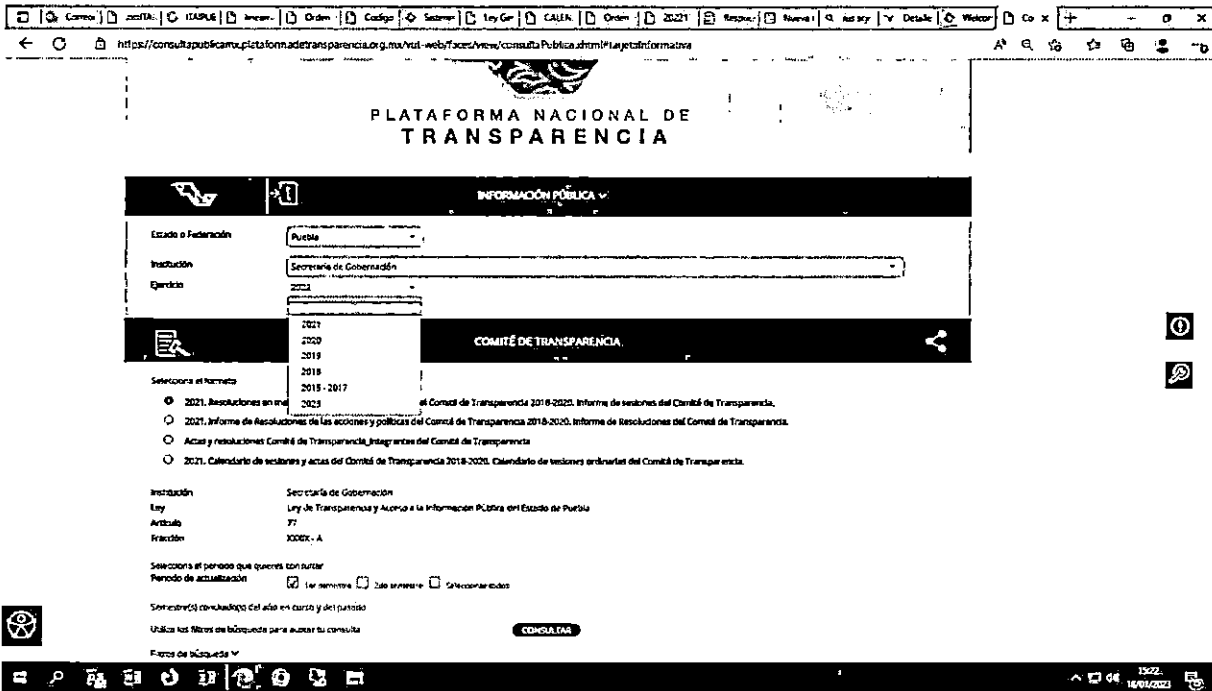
Correo | zecfIA | ITAPUE | Inicar | Orden | Codigo | Sistema | Ley Ge | CALEN | Orden | 2022 | Respu | Nueva | Q as scy | Detalle | Welcor | Co ×

https://consultapublicamx.plataformadetransparencia.org.mx/vut-web/faces/view/consultaPublica.xhtml#tarjetaInformativa

PLATAFORMA NACIONAL DE
TRANSPARENCIA

INFORMACIÓN PÚBLICA

Estado o Federación: Puebla
Institución: Secretaría de Gobernación
Ejercicio: 2021

2021
2020
2019
2018
2015 - 2017
2023

COMITÉ DE TRANSPARENCIA

Selecciona el formato

2021. Resoluciones en ma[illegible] el Comité de Transparencia 2018-2020. Informe de sesiones del Comité de Transparencia.

2021. Informe de Resoluciones de las acciones y políticas del Comité de Transparencia 2018-2020. Informe de Resoluciones del Comité de Transparencia.

Actas y resoluciones Comité de Transparencia_Integrantes del Comité de Transparencia

2021. Calendario de sesiones y actas del Comité de Transparencia 2018-2020. Calendario de sesiones ordinarias del Comité de Transparencia.

Institución: Secretaría de Gobernación
Ley: Ley de Transparencia y Acceso a la Información Pública del Estado de Puebla
Artículo: 77
Fracción: XXXIX - A

Selecciona el periodo que quieres consultar
Periodo de actualización: 1er semestre 2do semestre Seleccionar todos

Semestre(s) concluido(s) del año en curso y del pasado

Utiliza los filtros de búsqueda para acotar tu consulta

CONSULTAR

Filtros de búsqueda

15:22
18/01/2023